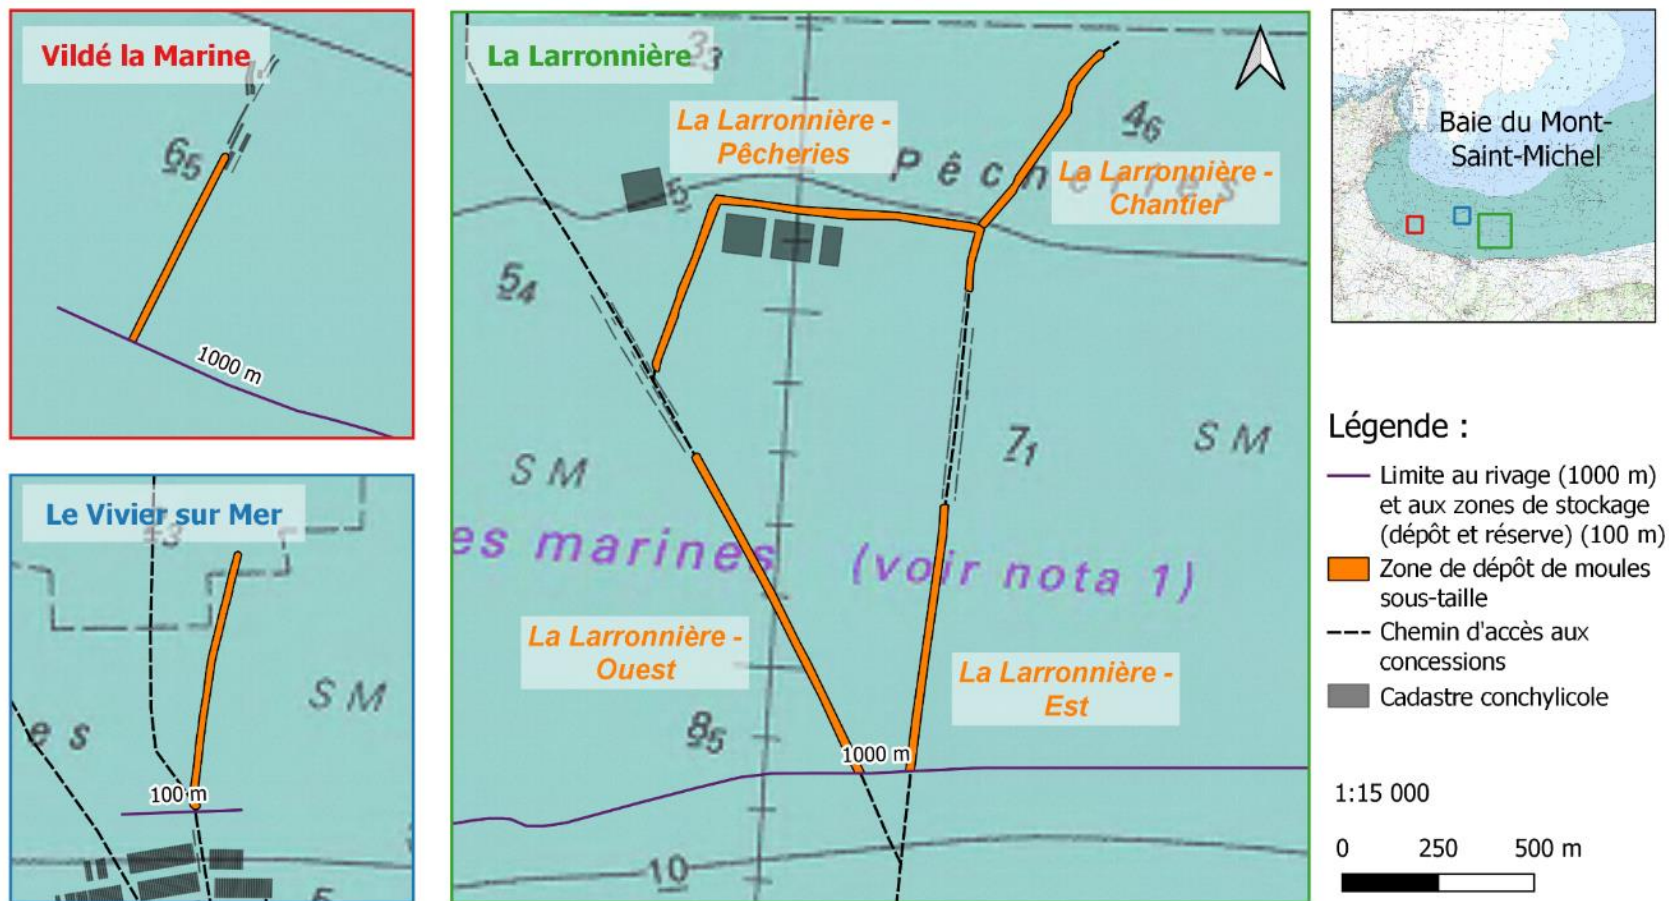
Vildé la Marine

$6_5$

1000 m

Le Vivier sur Mer

$5_3$

S M

e s

100 m

La Larronnière

$3_3$

La Larronnière - Pêcheries

Pêcn

La Larronnière - Chantier

$4_6$

$5_5$

$5_4$

S M

$7_1$

S M

es marines (voir nota 1)

La Larronnière - Ouest

La Larronnière - Est

$8_5$

1000 m

10

Baie du Mont-Saint-Michel

Légende :

Limite au rivage (1000 m) et aux zones de stockage (dépôt et réserve) (100 m)

Zone de dépôt de moules sous-taille

Chemin d'accès aux concessions

Cadastre conchylicole

1:15 000

0 250 500 m